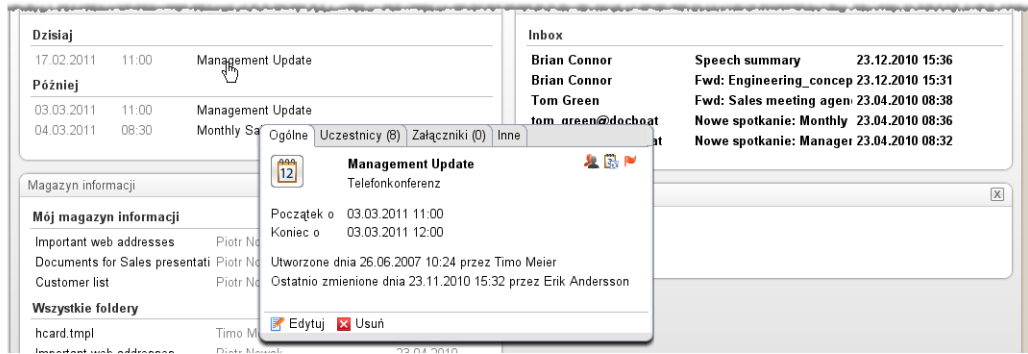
Dzisiaj

17.02.2011 11:00 Management Update

Później

03.03.2011 11:00 Management Update

04.03.2011 08:30 Monthly Sa

Inbox

| Brian Connor | Speech summary | 23.12.2010 15:36 |
|---|---|---|
| Brian Connor | Fwd: Engineering_concep | 23.12.2010 15:31 |
| Tom Green | Fwd: Sales meeting agen | 23.04.2010 08:38 |
| tom_green@docboat | Nowe spotkanie: Monthly | 23.04.2010 08:36 |
| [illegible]t | Nowe spotkanie: Manager | 23.04.2010 08:32 |

Ogólne | Uczestnicy (8) | Załączniki (0) | Inne

12

Management Update

Telefonkonferenz

Początek o 03.03.2011 11:00

Koniec o 03.03.2011 12:00

Utworzone dnia 26.06.2007 10:24 przez Timo Meier

Ostatnio zmienione dnia 23.11.2010 15:32 przez Erik Andersson

Edytuj Usuń

Magazyn informacji

Mój magazyn informacji

Important web addresses Piotr No

Documents for Sales presentati Piotr No

Customer list Piotr No

Wszystkie foldery

hcard.tmpl Timo M

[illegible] Piotr Nowak 23.04.2010

X